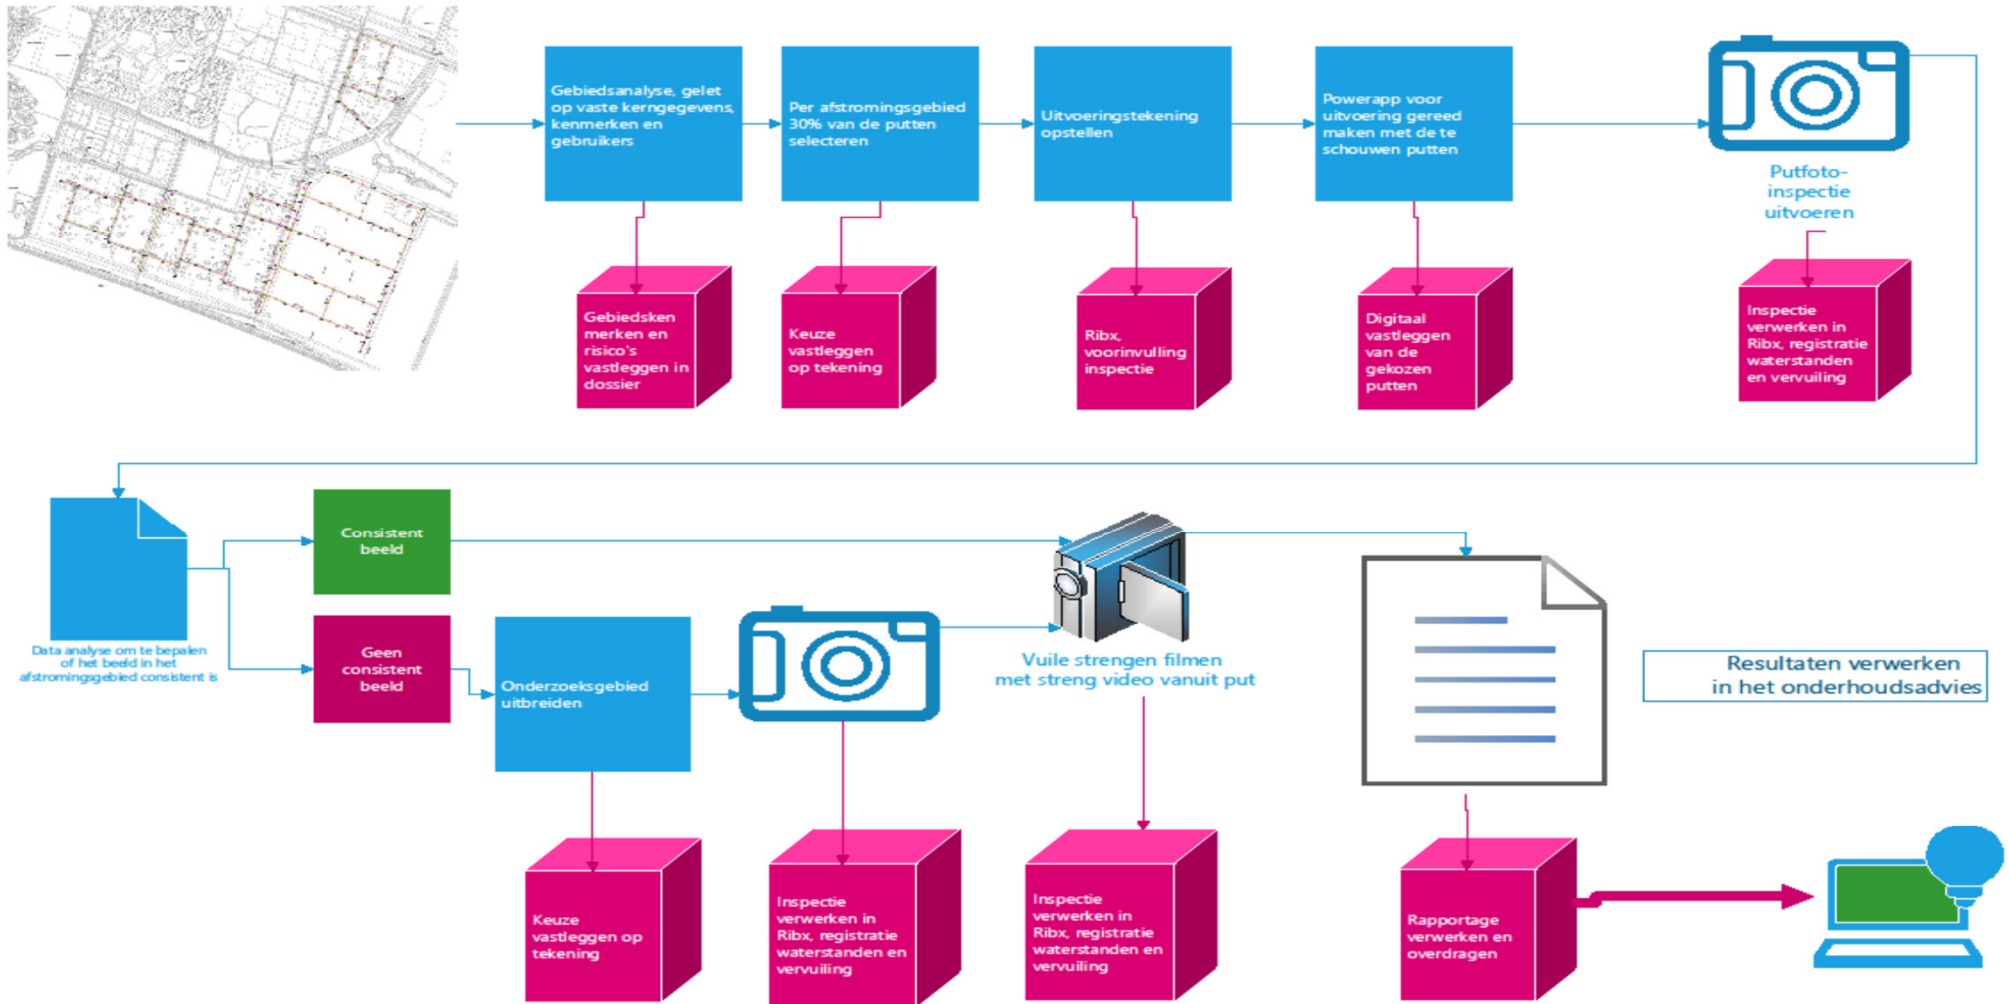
Gebiedsanalyse, gelet op vaste kerngegevens, kenmerken en gebruikers

Per afstromingsgebied 30% van de putten selecteren

Uitvoeringstekening opstellen

Powerapp voor uitvoering gereed maken met de te schouwen putten

Putfoto-inspectie uitvoeren

Gebiedskenmerken en risico's vastleggen in dossier

Keuze vastleggen op tekening

Ribx, voorinvulling inspectie

Digitaal vastleggen van de gekozen putten

Inspectie verwerken in Ribx, registratie waterstanden en vervuiling

Data analyse om te bepalen of het beeld in het afstromingsgebied consistent is

Consistent beeld

Geen consistent beeld

Onderzoeksgebied uitbreiden

Vuile strengen filmen met streng video vanuit put

Resultaten verwerken in het onderhoudsadvies

Keuze vastleggen op tekening

Inspectie verwerken in Ribx, registratie waterstanden en vervuiling

Inspectie verwerken in Ribx, registratie waterstanden en vervuiling

Rapportage verwerken en overdragen